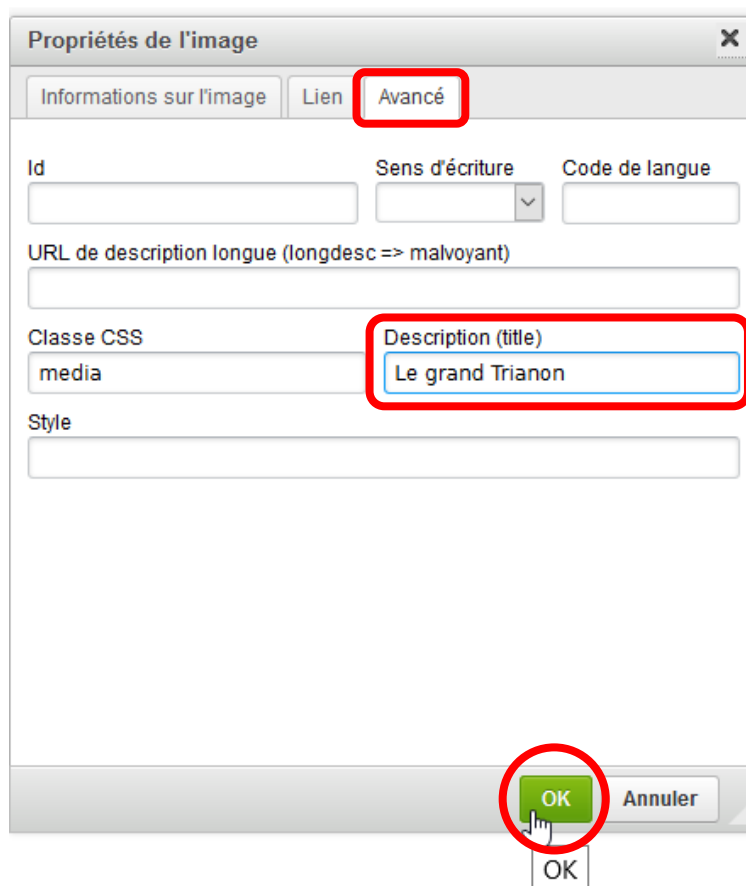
Propriétés de l'image ✕

Informations sur l'image | Lien | Avancé

Id

Sens d'écriture

Code de langue

URL de description longue (longdesc => malvoyant)

Classe CSS

media

Description (title)

Le grand Trianon

Style

OK

Annuler

OK